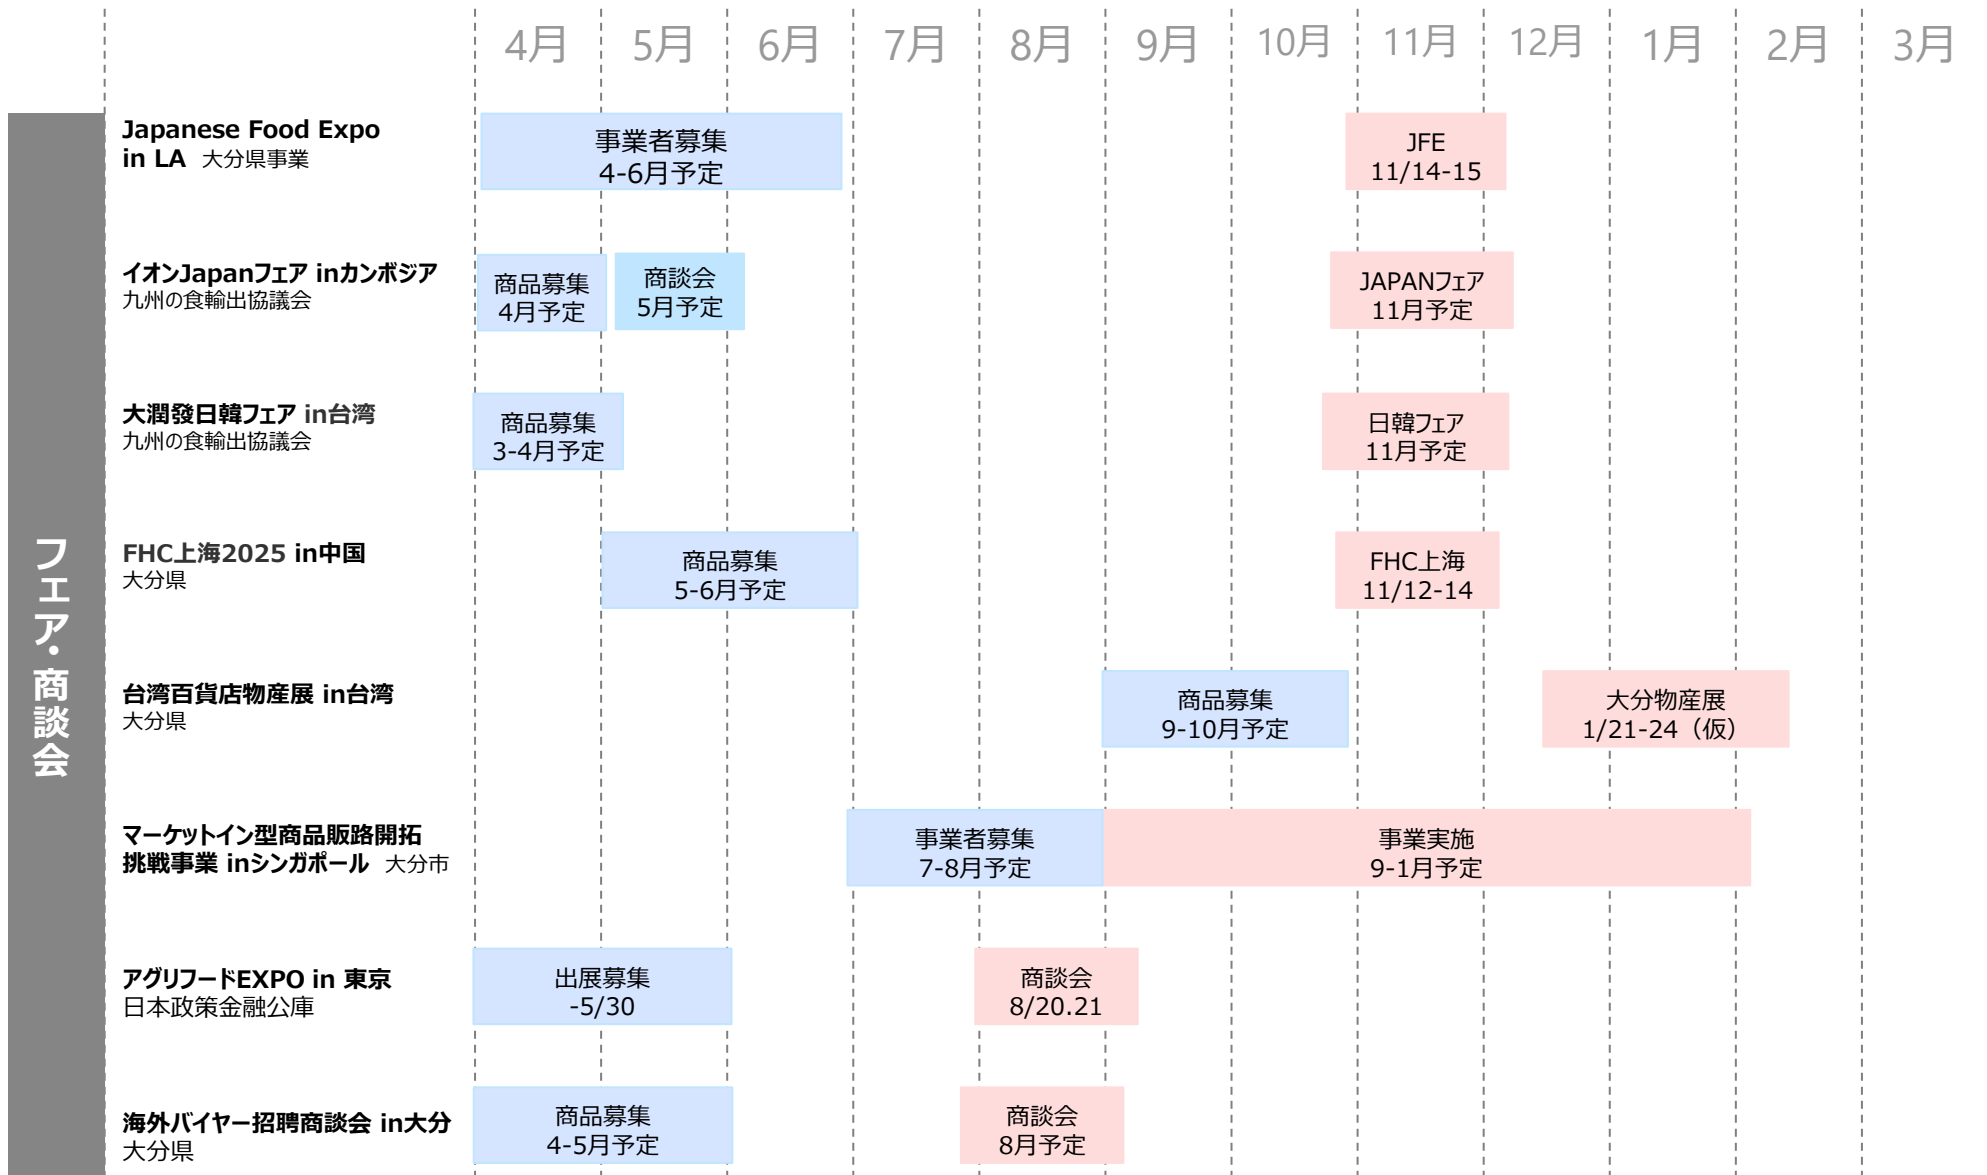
4月 5月 6月 7月 8月 9月 10月 11月 12月 1月 2月 3月

フェア・商談会

Japanese Food Expo in LA 大分県事業
事業者募集 4-6月予定
JFE 11/14-15

イオンJapanフェア inカンボジア
九州の食輸出協議会
商品募集 4月予定
商談会 5月予定
JAPANフェア 11月予定

大潤發日韓フェア in台湾
九州の食輸出協議会
商品募集 3-4月予定
日韓フェア 11月予定

FHC上海2025 in中国
大分県
商品募集 5-6月予定
FHC上海 11/12-14

台湾百貨店物産展 in台湾
大分県
商品募集 9-10月予定
大分物産展 1/21-24（仮）

マーケットイン型商品販路開拓挑戦事業 inシンガポール 大分市
事業者募集 7-8月予定
事業実施 9-1月予定

アグリフードEXPO in 東京
日本政策金融公庫
出展募集 -5/30
商談会 8/20.21

海外バイヤー招聘商談会 in大分
大分県
商品募集 4-5月予定
商談会 8月予定